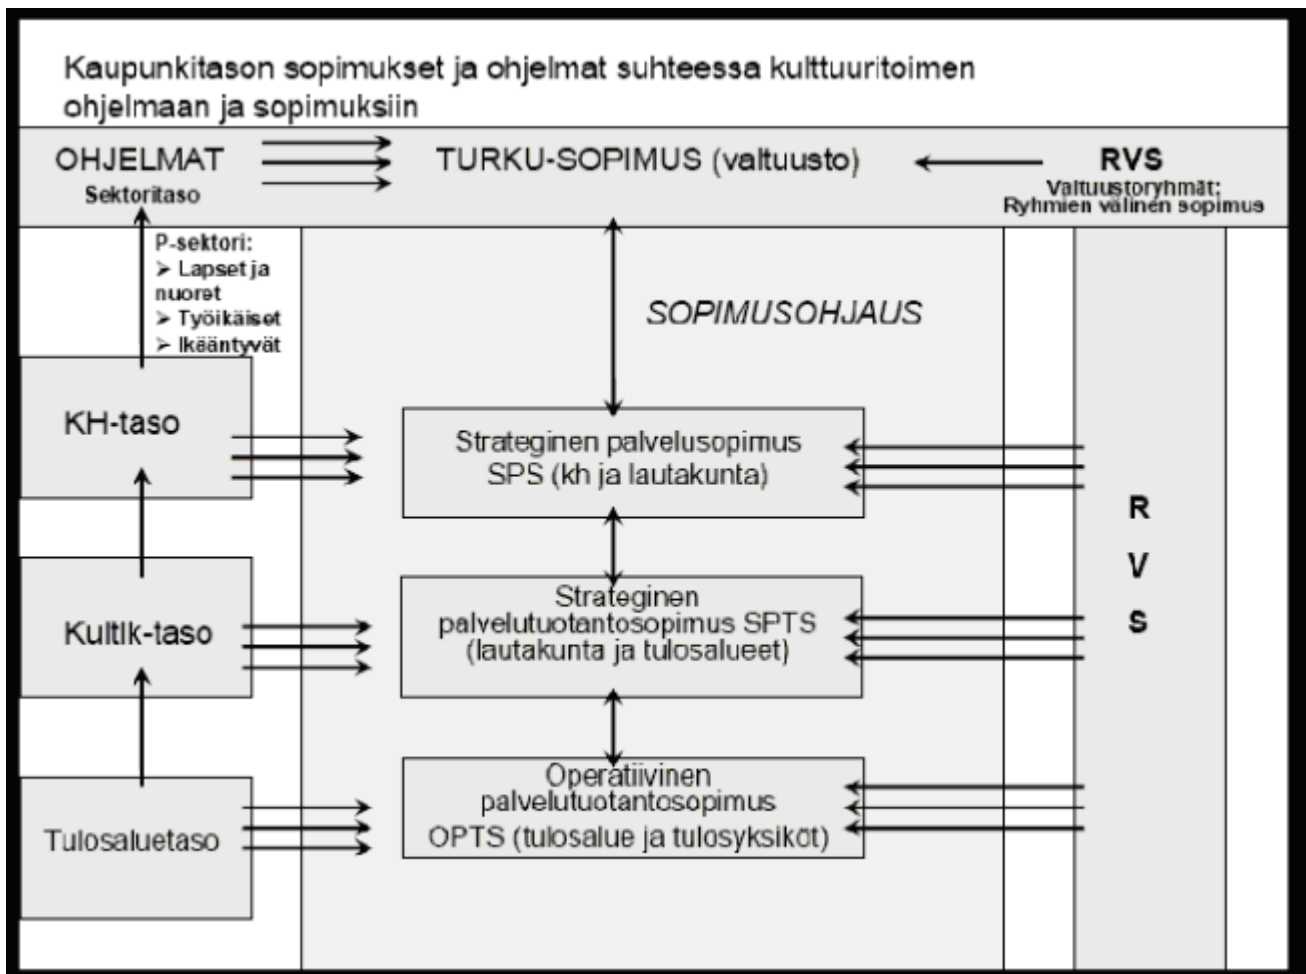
Kaupunkitason sopimukset ja ohjelmat suhteessa kulttuuritoimen ohjelmaan ja sopimuksiin

OHJELMAT
Sektoritaso

TURKU-SOPIMUS (valtuusto)

RVS
Valtuustoryhmät:
Ryhmien välinen sopimus

P-sektori:
➢ Lapset ja nuoret
➢ Työikäiset
➢ Ikääntyvät

SOPIMUSOHJAUS

KH-taso

Strateginen palvelusopimus
SPS (kh ja lautakunta)

R
V
S

Kultlk-taso

Strateginen palvelutuotantosopimus SPTS (lautakunta ja tulosalueet)

Tulosaluetaso

Operatiivinen palvelutuotantosopimus
OPTS (tulosalue ja tulosyksiköt)